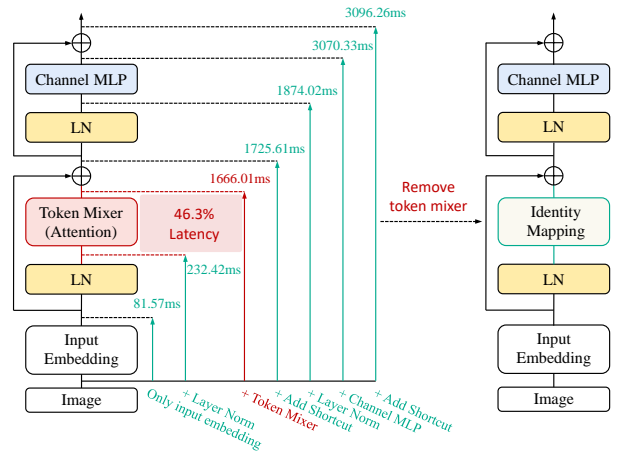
3096.26ms

3070.33ms

Channel MLP

1874.02ms

LN

1725.61ms

1666.01ms

Token Mixer (Attention)

46.3% Latency

232.42ms

LN

81.57ms

Input Embedding

Image

Only input embedding

+ Layer Norm

+ Token Mixer

+ Add Shortcut

+ Layer Norm

+ Channel MLP

+ Add Shortcut

Remove token mixer

Channel MLP

LN

Identity Mapping

LN

Input Embedding

Image